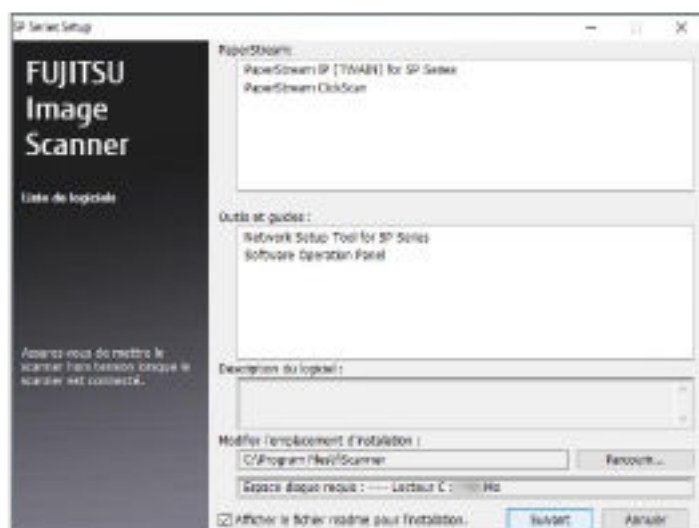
SP Series Setup

FUJITSU Image Scanner

Liste de logiciels

Assurez-vous de mettre le scanner hors tension lorsque le scanner est connecté.

PaperStream :

PaperStream IP (TWAIN) for SP Series
PaperStream ClickScan

Outils et guides :

Network Setup Tool for SP Series
Software Operation Panel

Description du logiciel :

Modifier l'emplacement d'installation :

C:\Program Files\PScanner

Parcourir...

Espace disque requis : ---- Lecteur C : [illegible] Mo

Afficher le fichier readme pour l'installation.

Suivant

Annuler